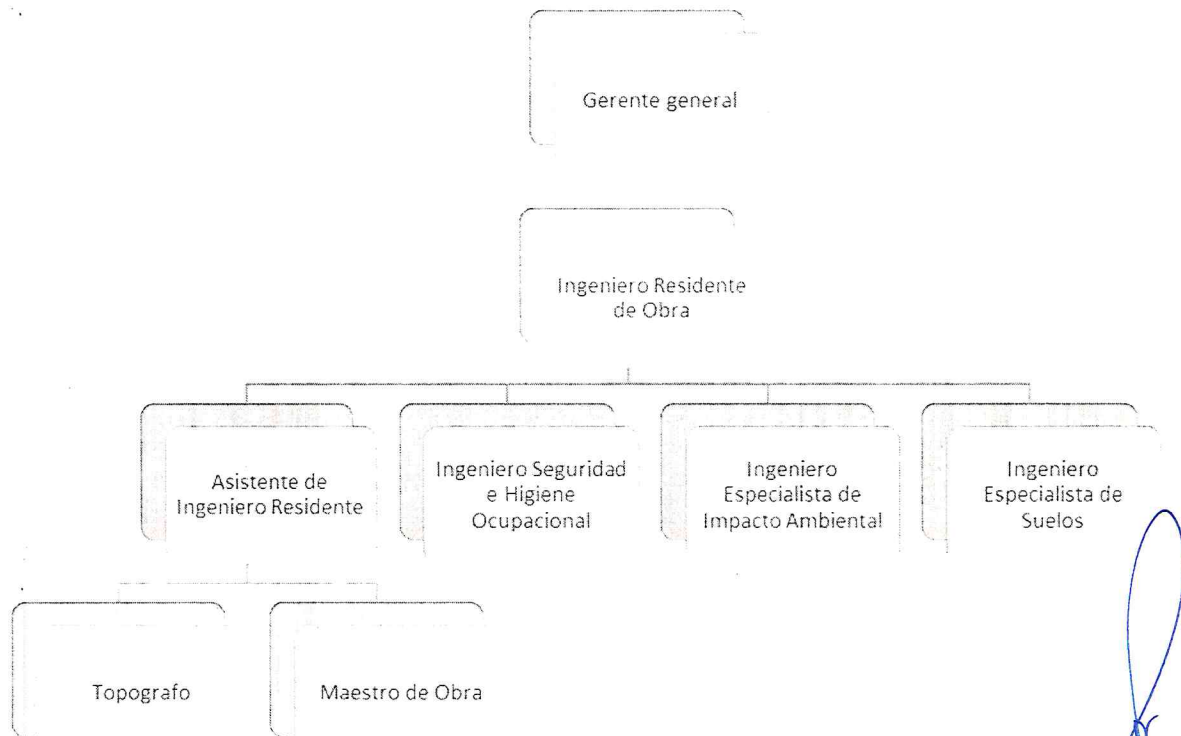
Gerente general

Ingeniero Residente de Obra

Asistente de Ingeniero Residente

Ingeniero Seguridad e Higiene Ocupacional

Ingeniero Especialista de Impacto Ambiental

Ingeniero Especialista de Suelos

Topografo

Maestro de Obra